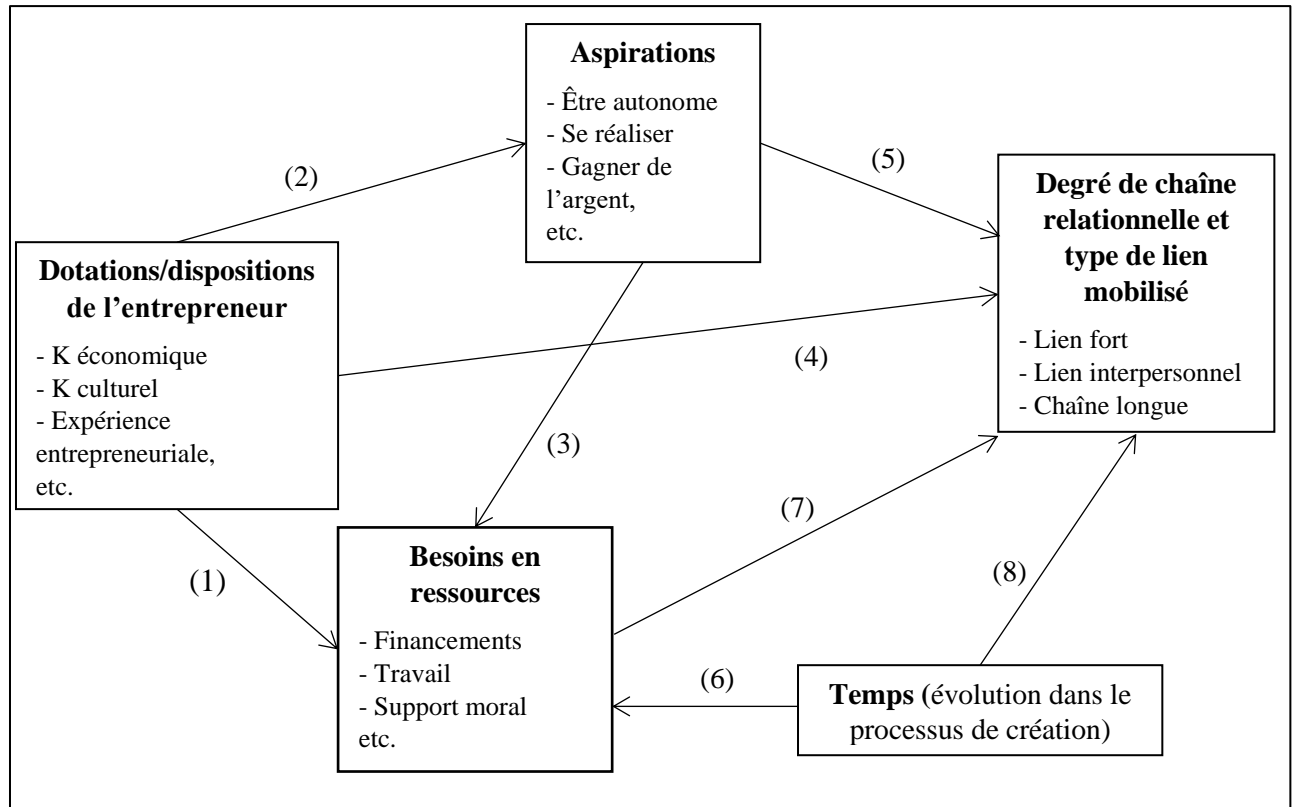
**Aspirations**
- Être autonome
- Se réaliser
- Gagner de l'argent,
etc.

(2)

(5)

**Degré de chaîne relationnelle et type de lien mobilisé**
- Lien fort
- Lien interpersonnel
- Chaîne longue

**Dotations/dispositions de l'entrepreneur**
- K économique
- K culturel
- Expérience entrepreneuriale,
etc.

(4)

(3)

(7)

(1)

**Besoins en ressources**
- Financements
- Travail
- Support moral
etc.

(8)

(6)

**Temps** (évolution dans le processus de création)